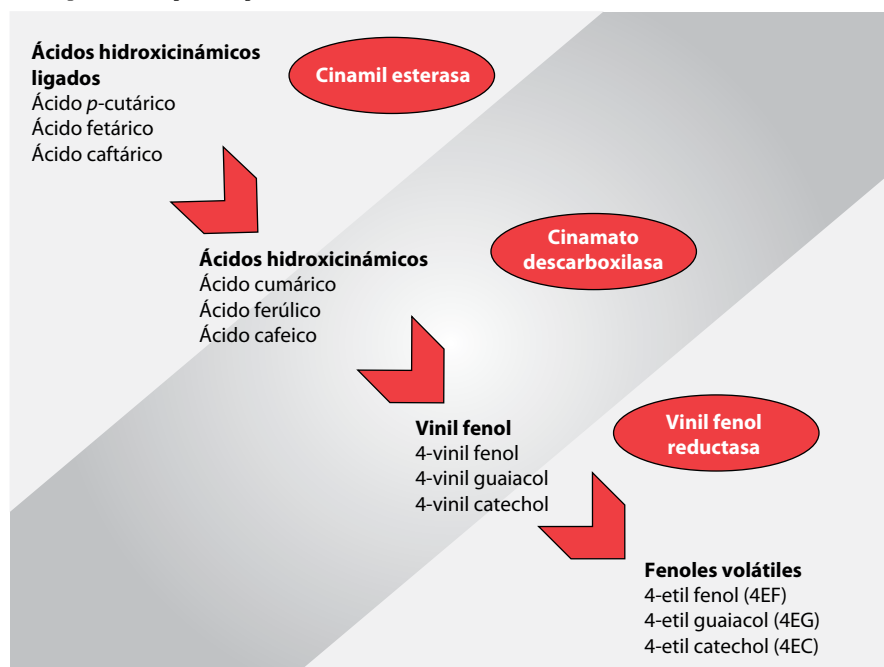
**Ácidos hidroxicinámicos ligados**
Ácido *p*-cutárico
Ácido fetárico
Ácido caftárico

Cinamil esterasa

**Ácidos hidroxicinámicos**
Ácido cumárico
Ácido ferúlico
Ácido cafeico

Cinamato descarboxilasa

**Vinil fenol**
4-vinil fenol
4-vinil guaiacol
4-vinil catechol

Vinil fenol reductasa

**Fenoles volátiles**
4-etil fenol (4EF)
4-etil guaiacol (4EG)
4-etil catechol (4EC)